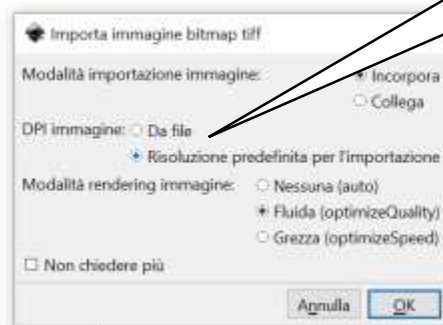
Importa immagine bitmap tiff

Modalità importazione immagine:
Incorpora
Collega

DPI immagine:
Da file
Risoluzione predefinita per l'importazione

Modalità rendering immagine:
Nessuna (auto)
Fluida (optimizeQuality)
Grezza (optimizeSpeed)

Non chiedere più

Annulla
OK